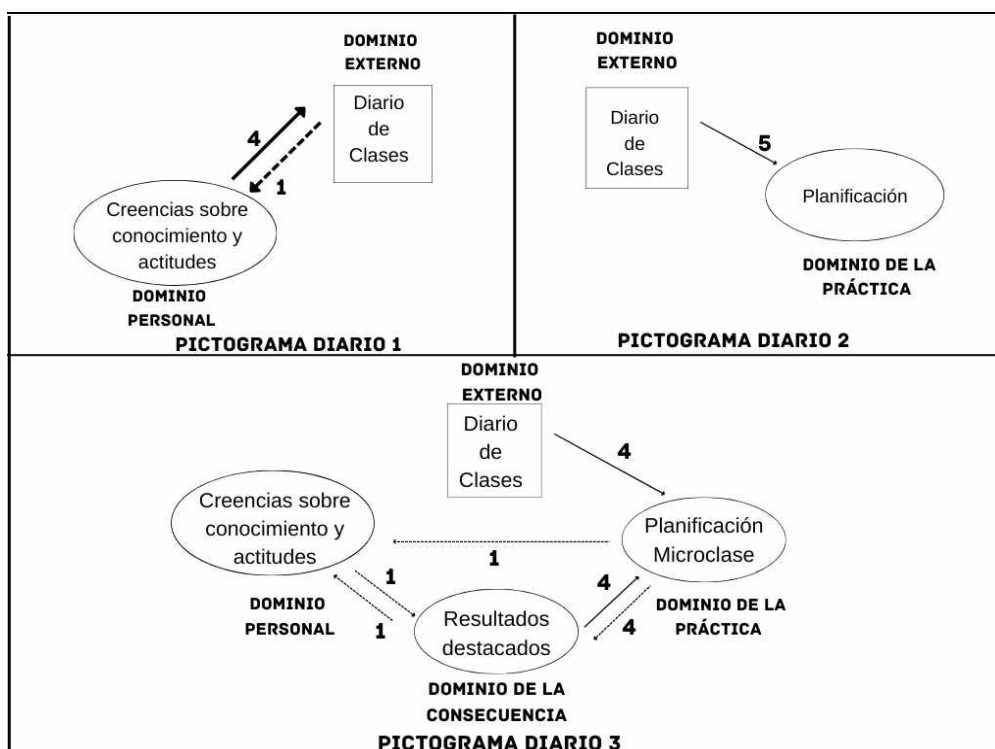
DOMINIO EXTERNO

Diario de Clases

4

1

Creencias sobre conocimiento y actitudes

DOMINIO PERSONAL

PICTOGRAMA DIARIO 1

DOMINIO EXTERNO

Diario de Clases

5

Planificación

DOMINIO DE LA PRÁCTICA

PICTOGRAMA DIARIO 2

DOMINIO EXTERNO

Diario de Clases

4

Creencias sobre conocimiento y actitudes

1

Planificación Microclase

1

1

DOMINIO PERSONAL

Resultados destacados

4

4

DOMINIO DE LA PRÁCTICA

DOMINIO DE LA CONSECUENCIA

PICTOGRAMA DIARIO 3